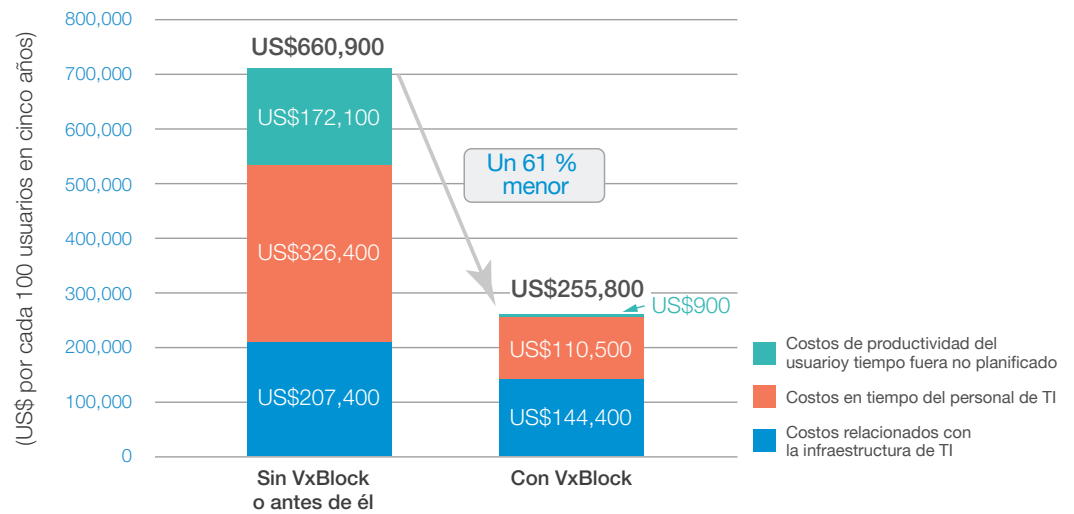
(US$ por cada 100 usuarios en cinco años)

800,000
700,000
600,000
500,000
400,000
300,000
200,000
100,000
0

US$660,900
US$172,100
US$326,400
US$207,400

Un 61 % menor

US$255,800
US$900
US$110,500
US$144,400

Sin VxBlock o antes de él
Con VxBlock

Costos de productividad del usuarioy tiempo fuera no planificado
Costos en tiempo del personal de TI
Costos relacionados con la infraestructura de TI